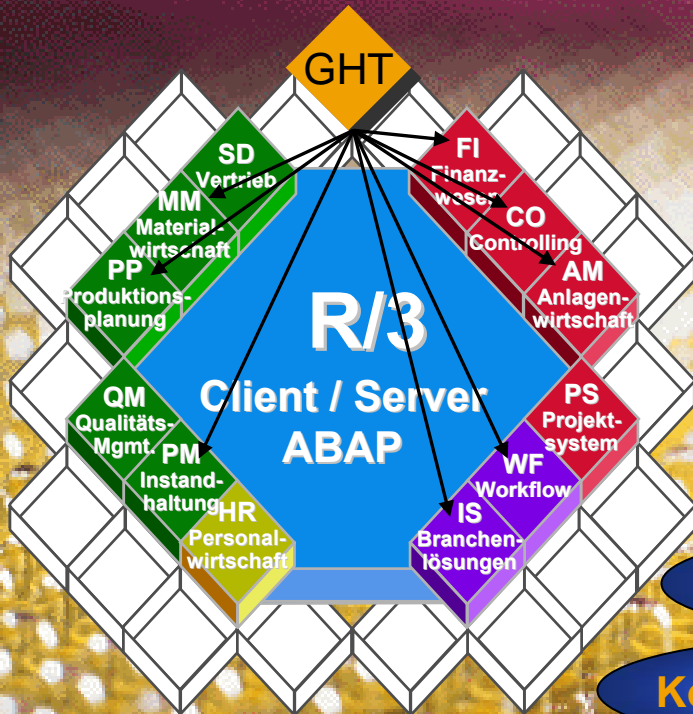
GHT

SD
Vertrieb

MM
Materialwirtschaft

PP
Produktionsplanung

QM
Qualitäts-Mgmt.

PM
Instandhaltung

HR
Personalwirtschaft

FI
Finanzwesen

CO
Controlling

AM
Anlagenwirtschaft

PS
Projektsystem

WF
Workflow

IS
Branchenlösungen

R/3
Client / Server
ABAP

K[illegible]